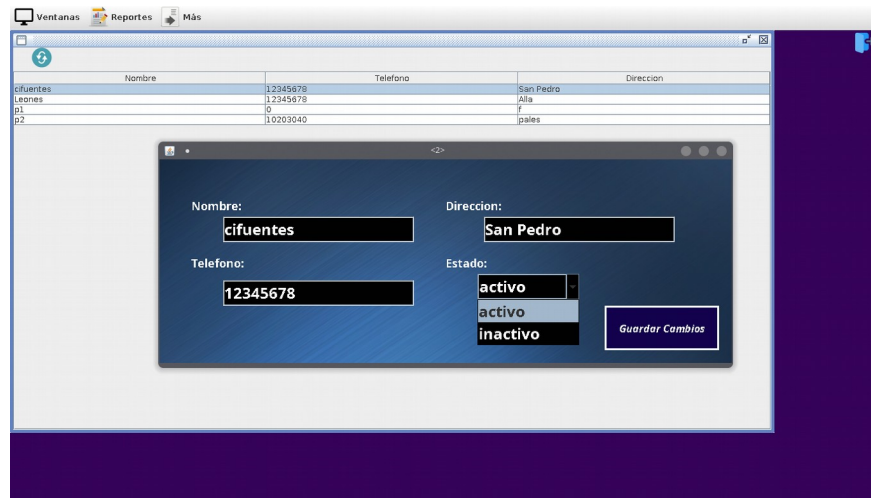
Ventanas Reportes Más

| Nombre | Telefono | Direccion |
|---|---|---|
| cifuentes | 12345678 | San Pedro |
| Leones | 12345678 | Alla |
| p1 | 0 | f |
| p2 | 10203040 | pales |

<2>

Nombre:
cifuentes

Direccion:
San Pedro

Telefono:
12345678

Estado:
activo
activo
inactivo

Guardar Cambios